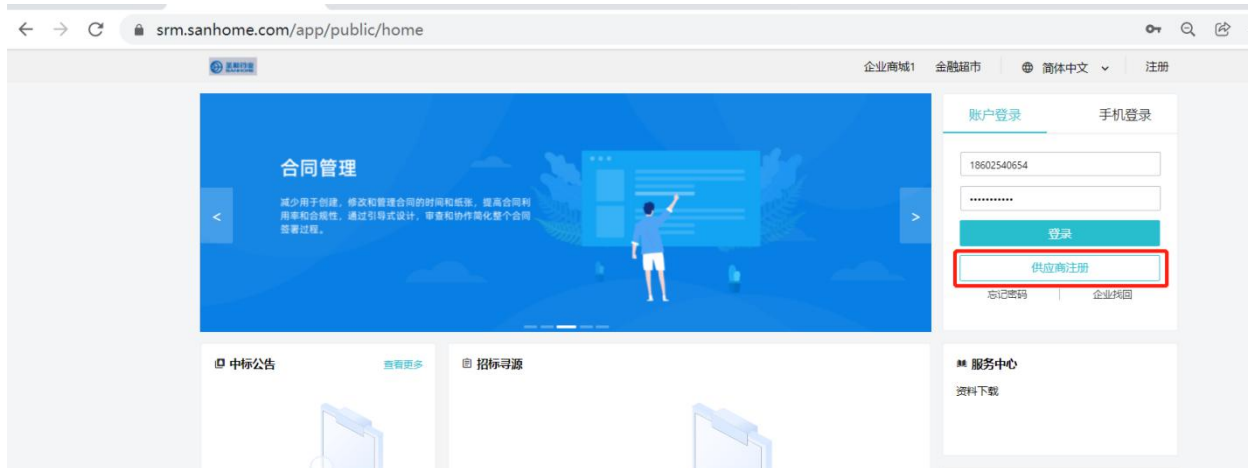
srm.sanhome.com/app/public/home

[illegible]

企业商城1 金融超市 简体中文 注册

合同管理

减少用于创建，修改和管理合同的时间和纸张，提高合同利用率和合规性，通过引导式设计，审查和协作简化整个合同签署过程。

账户登录 手机登录

18602540654

••••••••••

登录

供应商注册

忘记密码 企业找回

中标公告 查看更多

招标寻源

服务中心

资料下载